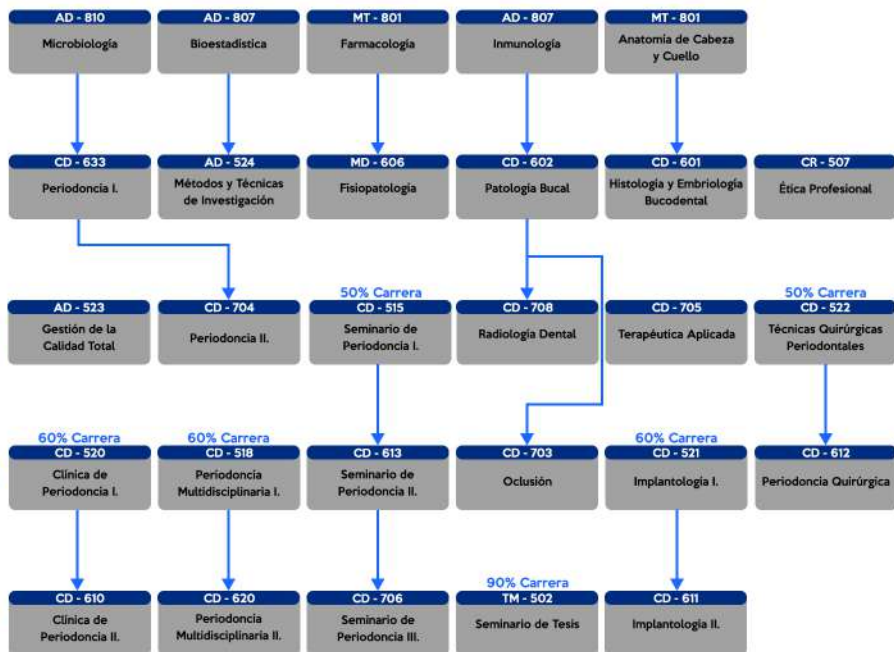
AD - 810
Microbiología

AD - 807
Bioestadística

MT - 801
Farmacología

AD - 807
Inmunología

MT - 801
Anatomía de Cabeza y Cuello

CD - 633
Periodoncia I.

AD - 524
Métodos y Técnicas de Investigación

MD - 606
Fisiopatología

CD - 602
Patología Bucal

CD - 601
Histología y Embriología Bucodental

CR - 507
Ética Profesional

AD - 523
Gestión de la Calidad Total

CD - 704
Periodoncia II.

50% Carrera
CD - 515
Seminario de Periodoncia I.

CD - 708
Radiología Dental

CD - 705
Terapéutica Aplicada

50% Carrera
CD - 522
Técnicas Quirúrgicas Periodontales

60% Carrera
CD - 520
Clínica de Periodoncia I.

60% Carrera
CD - 518
Periodoncia Multidisciplinaria I.

CD - 613
Seminario de Periodoncia II.

CD - 703
Oclusión

60% Carrera
CD - 521
Implantología I.

CD - 612
Periodoncia Quirúrgica

CD - 610
Clínica de Periodoncia II.

CD - 620
Periodoncia Multidisciplinaria II.

CD - 706
Seminario de Periodoncia III.

90% Carrera
TM - 502
Seminario de Tesis

CD - 611
Implantología II.